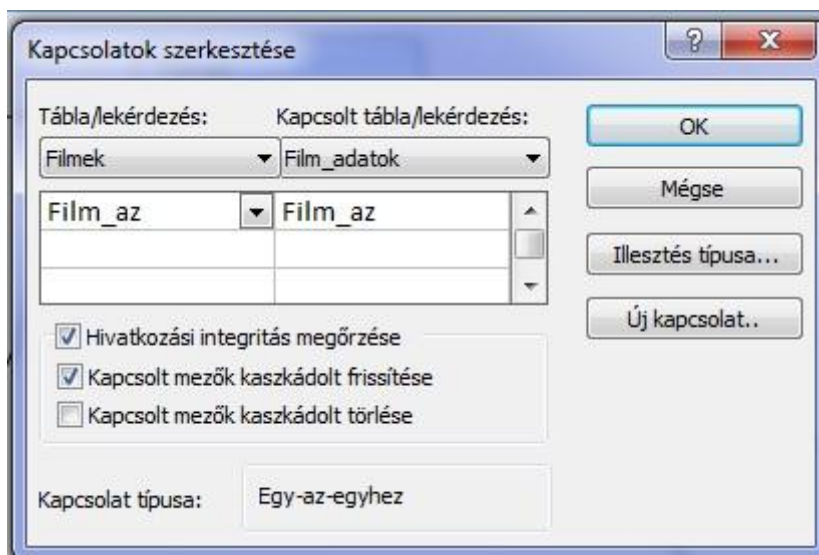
Kapcsolatok szerkesztése

?

Tábla/lekérdezés:

Kapcsolt tábla/lekérdezés:

Filmek

Film_adatok

| Film_az | Film_az |
|---|---|
| | |
| | |

OK

Mégse

Illesztés típusa...

Új kapcsolat..

Hivatkozási integritás megőrzése

Kapcsolt mezők kaszkádolt frissítése

Kapcsolt mezők kaszkádolt törlése

Kapcsolat típusa:

Egy-az-egyhez